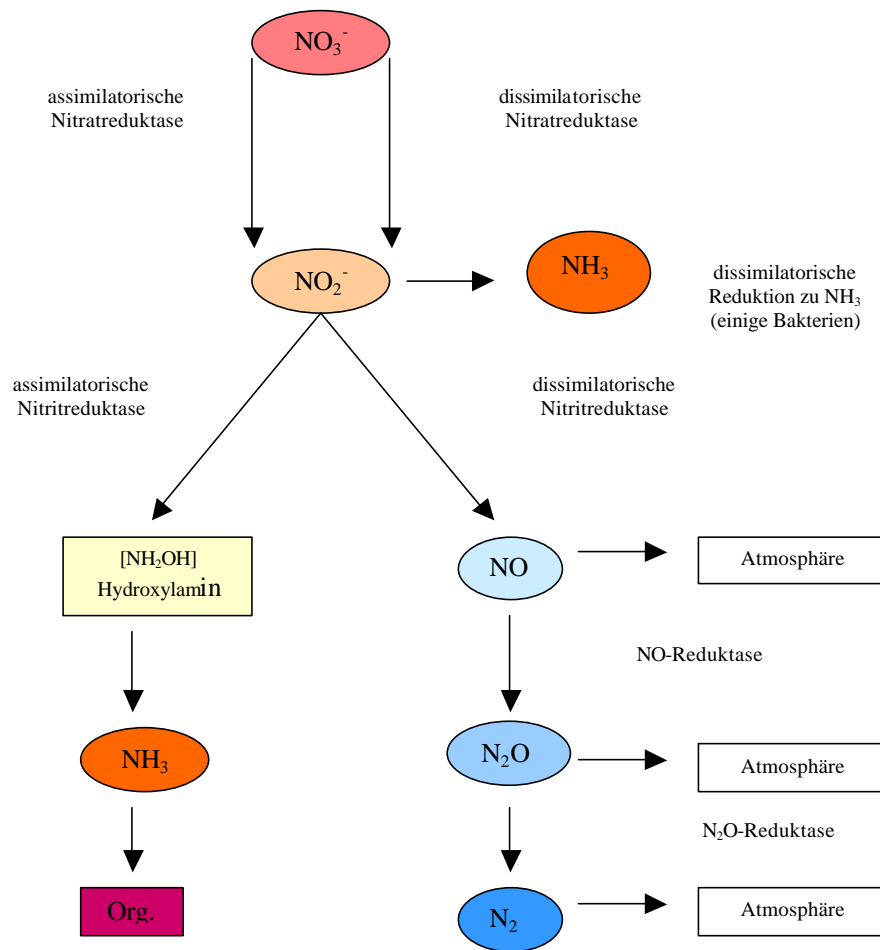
$NO_3^-$

assimilatorische Nitratreduktase

dissimilatorische Nitratreduktase

$NO_2^-$

$NH_3$

dissimilatorische Reduktion zu $NH_3$ (einige Bakterien)

assimilatorische Nitritreduktase

dissimilatorische Nitritreduktase

$[NH_2OH]$ Hydroxylamin

NO

Atmosphäre

NO-Reduktase

$NH_3$

$N_2O$

Atmosphäre

$N_2O$-Reduktase

Org.

$N_2$

Atmosphäre